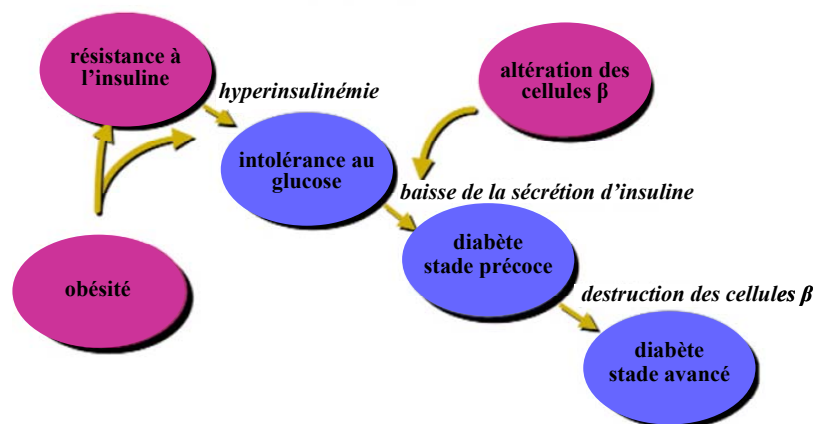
résistance à l'insuline

hyperinsulinémie

altération des cellules β

intolérance au glucose

baisse de la sécrétion d'insuline

obésité

diabète stade précoce

destruction des cellules β

diabète stade avancé